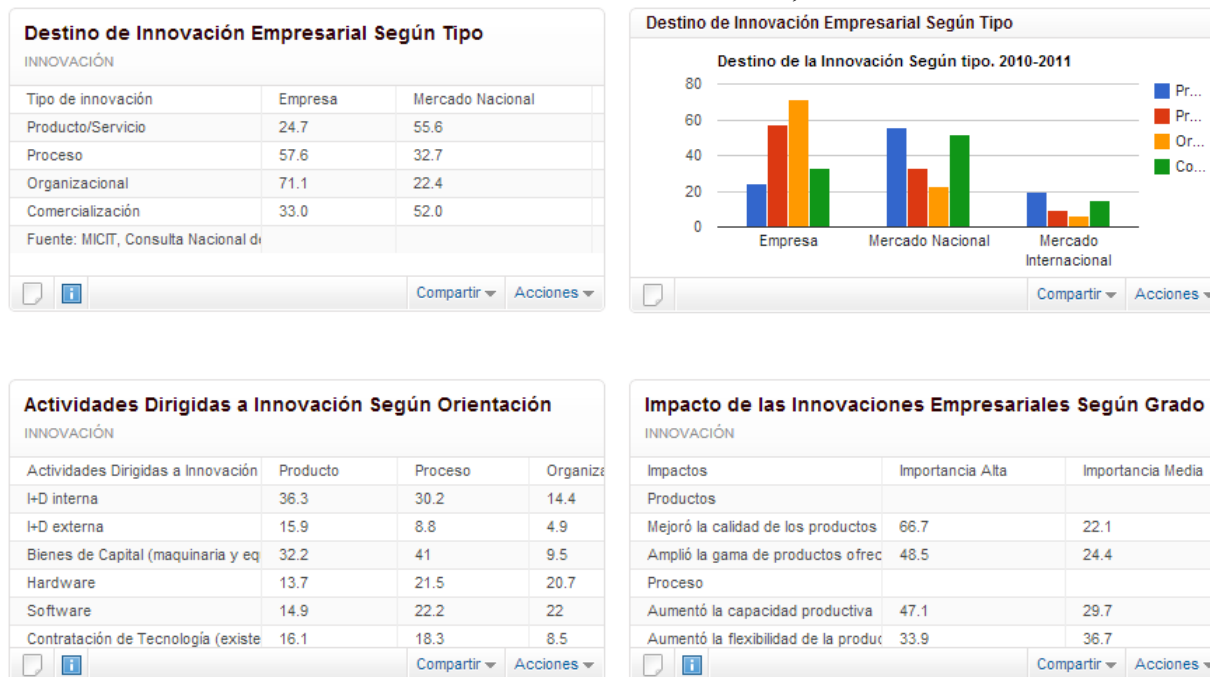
Destino de Innovación Empresarial Según Tipo
INNOVACIÓN

| Tipo de innovación | Empresa | Mercado Nacional |
|---|---|---|
| Producto/Servicio | 24.7 | 55.6 |
| Proceso | 57.6 | 32.7 |
| Organizacional | 71.1 | 22.4 |
| Comercialización | 33.0 | 52.0 |
| Fuente: MICIT, Consulta Nacional d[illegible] | | |

Compartir ▾ Acciones ▾

Destino de Innovación Empresarial Según Tipo

Destino de la Innovación Según tipo. 2010-2011

80
60
40
20
0

Empresa
Mercado Nacional
Mercado Internacional

Pr...
Pr...
Or...
Co...

Compartir ▾ Acciones ▾

Actividades Dirigidas a Innovación Según Orientación
INNOVACIÓN

| Actividades Dirigidas a Innovación | Producto | Proceso | Organiza |
|---|---|---|---|
| I+D interna | 36.3 | 30.2 | 14.4 |
| I+D externa | 15.9 | 8.8 | 4.9 |
| Bienes de Capital (maquinaria y eq | 32.2 | 41 | 9.5 |
| Hardware | 13.7 | 21.5 | 20.7 |
| Software | 14.9 | 22.2 | 22 |
| Contratación de Tecnología (existe | 16.1 | 18.3 | 8.5 |

Compartir ▾ Acciones ▾

Impacto de las Innovaciones Empresariales Según Grado
INNOVACIÓN

| Impactos | Importancia Alta | Importancia Media |
|---|---|---|
| Productos | | |
| Mejoró la calidad de los productos | 66.7 | 22.1 |
| Amplió la gama de productos ofrec | 48.5 | 24.4 |
| Proceso | | |
| Aumentó la capacidad productiva | 47.1 | 29.7 |
| Aumentó la flexibilidad de la produc | 33.9 | 36.7 |

Compartir ▾ Acciones ▾